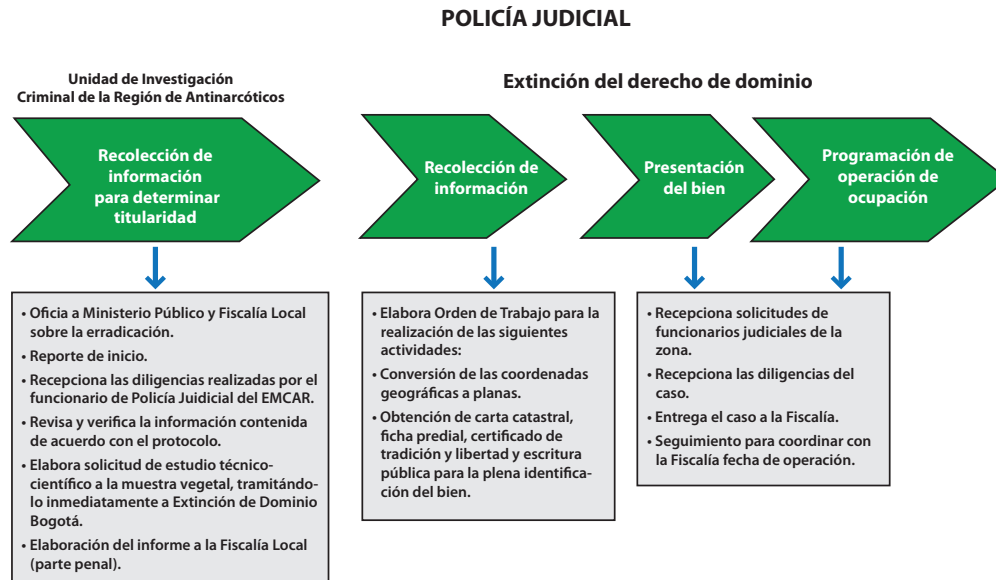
POLICÍA JUDICIAL

Unidad de Investigación Criminal de la Región de Antinarcóticos

Extinción del derecho de dominio

Recolección de información para determinar titularidad

Recolección de información

Presentación del bien

Programación de operación de ocupación

• Oficia a Ministerio Público y Fiscalía Local sobre la erradicación.
• Reporte de inicio.
• Recepciona las diligencias realizadas por el funcionario de Policía Judicial del EMCAR.
• Revisa y verifica la información contenida de acuerdo con el protocolo.
• Elabora solicitud de estudio técnico-científico a la muestra vegetal, tramitándolo inmediatamente a Extinción de Dominio Bogotá.
• Elaboración del informe a la Fiscalía Local (parte penal).

• Elabora Orden de Trabajo para la realización de las siguientes actividades:
• Conversión de las coordenadas geográficas a planas.
• Obtención de carta catastral, ficha predial, certificado de tradición y libertad y escritura pública para la plena identificación del bien.

• Recepciona solicitudes de funcionarios judiciales de la zona.
• Recepciona las diligencias del caso.
• Entrega el caso a la Fiscalía.
• Seguimiento para coordinar con la Fiscalía fecha de operación.